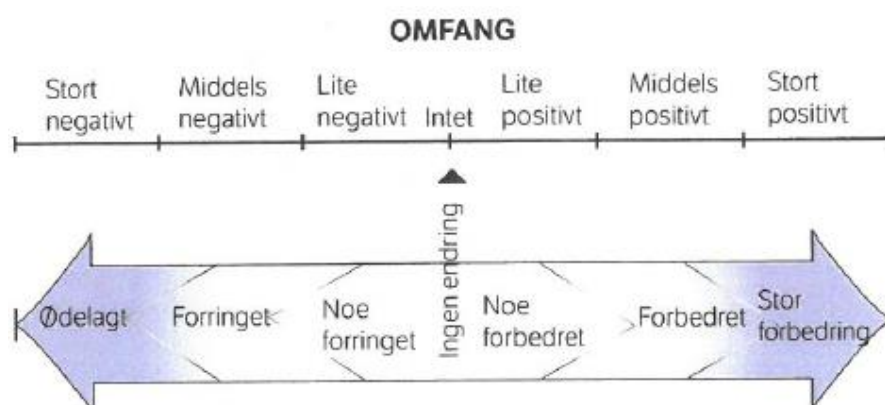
OMFANG

Stort negativt

Middels negativt

Lite negativt

Intet

Lite positivt

Middels positivt

Stort positivt

Ingen endring

Ødelagt

Forringet

Noe forringet

Noe forbedret

Forbedret

Stor forbedring